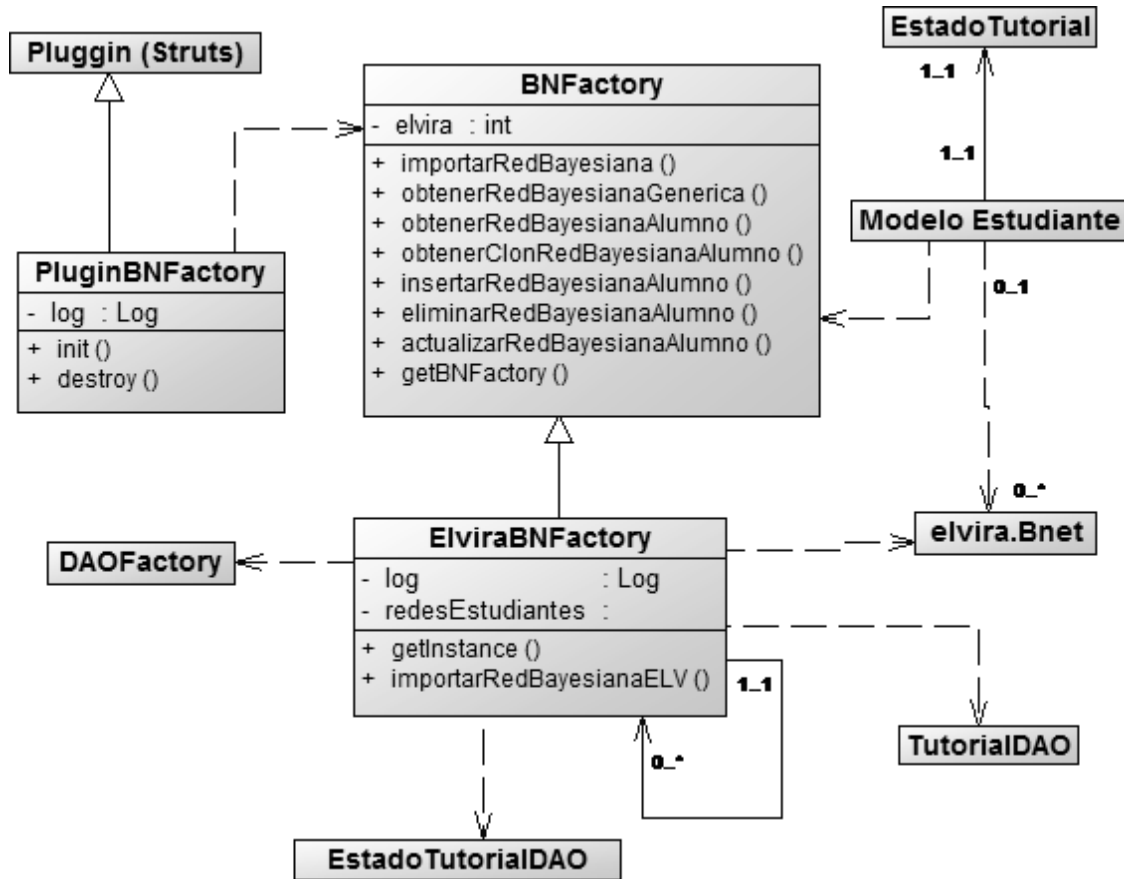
Pluggin (Struts)

BNFactory
- elvira : int
+ importarRedBayesiana ()
+ obtenerRedBayesianaGenerica ()
+ obtenerRedBayesianaAlumno ()
+ obtenerClonRedBayesianaAlumno ()
+ insertarRedBayesianaAlumno ()
+ eliminarRedBayesianaAlumno ()
+ actualizarRedBayesianaAlumno ()
+ getBNFactory ()

EstadoTutorial

1..1

1..1

Modelo Estudiante

0..1

PluginBNFactory
- log : Log
+ init ()
+ destroy ()

0..*

elvira.Bnet

DAOFactory

ElviraBNFactory
- log : Log
- redesEstudiantes :
+ getInstance ()
+ importarRedBayesianaELV ()

1..1

0..*

TutorialDAO

EstadoTutorialDAO